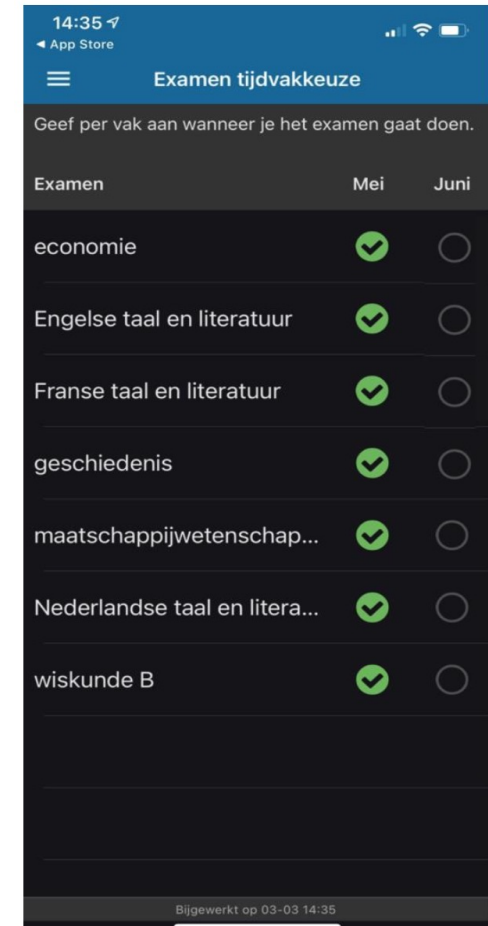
14:35
◂ App Store

Examen tijdvakkeuze

Geef per vak aan wanneer je het examen gaat doen.

| Examen | Mei | Juni |
|---|---|---|
| economie | | |
| Engelse taal en literatuur | | |
| Franse taal en literatuur | | |
| geschiedenis | | |
| maatschappijwetenschap... | | |
| Nederlandse taal en litera... | | |
| wiskunde B | | |

Bijgewerkt op 03-03 14:35